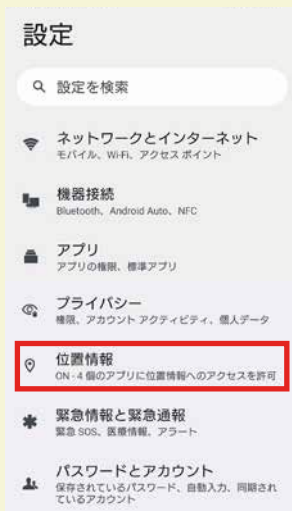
設定

設定を検索

ネットワークとインターネット
モバイル、Wi-Fi、アクセス ポイント

機器接続
Bluetooth、Android Auto、NFC

アプリ
アプリの権限、標準アプリ

プライバシー
権限、アカウント アクティビティ、個人データ

位置情報
ON・4 個のアプリに位置情報へのアクセスを許可

緊急情報と緊急通報
緊急 SOS、医療情報、アラート

パスワードとアカウント
保存されているパスワード、自動入力、同期されているアカウント